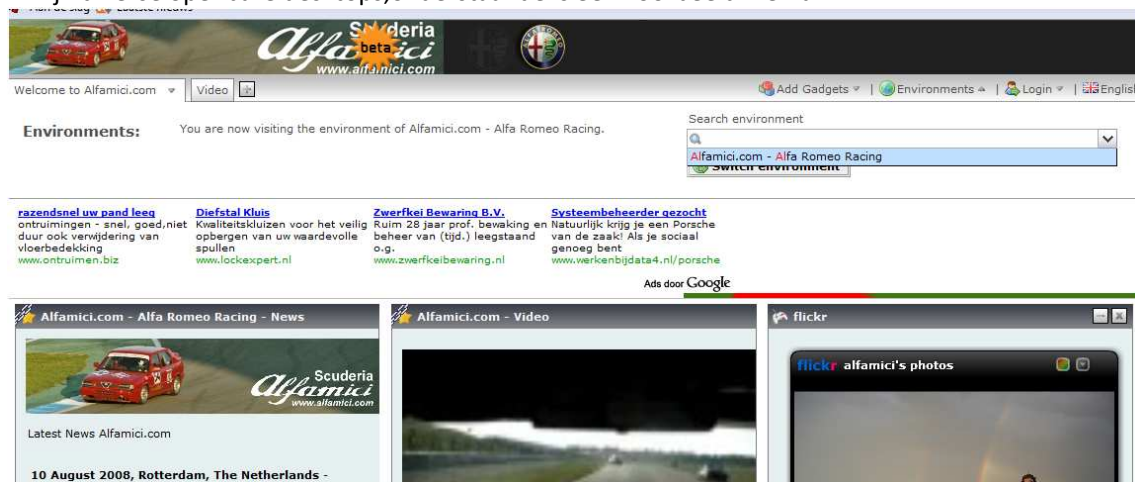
Scuderia Alfamici beta www.alfamici.com

Welcome to Alfamici.com ▾ Video

Add Gadgets ▾ | Environments ▴ | Login ▾ | English

Environments: You are now visiting the environment of Alfamici.com - Alfa Romeo Racing.

Search environment

Alfamici.com - Alfa Romeo Racing

Switch environment

razendsnel uw pand leeg
ontruimingen - snel, goed,niet duur ook verwijdering van vloerbedekking
www.ontruimen.biz

Diefstal Kluis
Kwaliteitskluizen voor het veilig opbergen van uw waardevolle spullen
www.lockexpert.nl

Zwerfkei Bewaring B.V.
Ruim 28 jaar prof. bewaking en beheer van (tijd.) leegstaand o.g.
www.zwerfkeibewaring.nl

Systeembeheerder gezocht
Natuurlijk krijg je een Porsche van de zaak! Als je sociaal genoeg bent
www.werkenbijdata4.nl/porsche

Ads door Google

Alfamici.com - Alfa Romeo Racing - News

Scuderia Alfamici www.alfamici.com

Latest News Alfamici.com

10 August 2008, Rotterdam, The Netherlands -

Alfamici.com - Video

flickr

flickr alfamici's photos